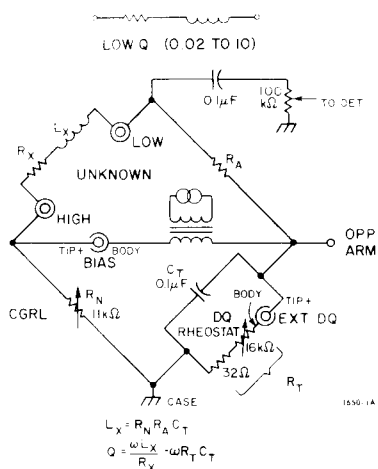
LOW Q (0.02 TO 10)

0.1µF

100 kΩ

TO DET

$L_X$

LOW

$R_X$

UNKNOWN

$R_A$

HIGH

TIP+

BODY

BIAS

OPP ARM

$C_T$ 0.1µF

BODY

TIP+

EXT DQ

CGRL

$R_N$ 11kΩ

DQ RHEOSTAT

16kΩ

32Ω

$R_T$

CASE

1650-1A

$L_X = R_N R_A C_T$

$Q = \frac{\omega L_X}{R_X} = \omega R_T C_T$